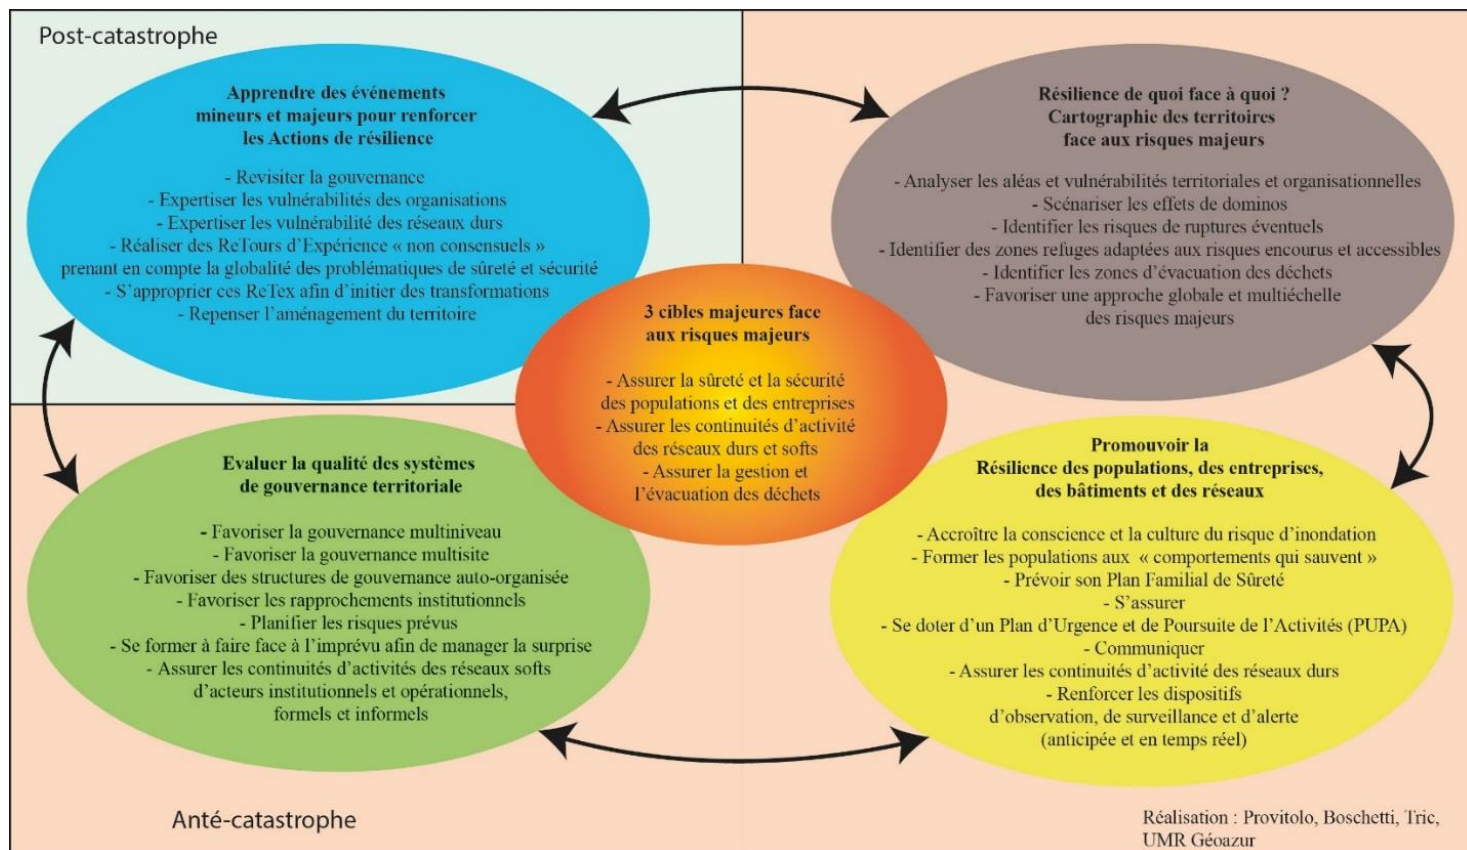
Post-catastrophe

Apprendre des événements mineurs et majeurs pour renforcer les Actions de résilience

- Revisiter la gouvernance
- Expertiser les vulnérabilités des organisations
- Expertiser les vulnérabilité des réseaux durs
- Réaliser des ReTours d'Expérience « non consensuels » prenant en compte la globalité des problématiques de sûreté et sécurité
- S'approprier ces ReTex afin d'initier des transformations
- Repenser l'aménagement du territoire

Résilience de quoi face à quoi ? Cartographie des territoires face aux risques majeurs

- Analyser les aléas et vulnérabilités territoriales et organisationnelles
- Scénariser les effets de dominos
- Identifier les risques de ruptures éventuels
- Identifier des zones refuges adaptées aux risques encourus et accessibles
- Identifier les zones d'évacuation des déchets
- Favoriser une approche globale et multiéchelle des risques majeurs

3 cibles majeures face aux risques majeurs

- Assurer la sûreté et la sécurité des populations et des entreprises
- Assurer les continuités d'activité des réseaux durs et softs
- Assurer la gestion et l'évacuation des déchets

Evaluer la qualité des systèmes de gouvernance territoriale

- Favoriser la gouvernance multiniveau
- Favoriser la gouvernance multisite
- Favoriser des structures de gouvernance auto-organisée
- Favoriser les rapprochements institutionnels
- Planifier les risques prévus
- Se former à faire face à l'imprévu afin de manager la surprise
- Assurer les continuités d'activités des réseaux softs d'acteurs institutionnels et opérationnels, formels et informels

Promouvoir la Résilience des populations, des entreprises, des bâtiments et des réseaux

- Accroître la conscience et la culture du risque d'inondation
- Former les populations aux « comportements qui sauvent »
- Prévoir son Plan Familial de Sûreté
- S'assurer
- Se doter d'un Plan d'Urgence et de Poursuite de l'Activités (PUPA)
- Communiquer
- Assurer les continuités d'activité des réseaux durs
- Renforcer les dispositifs d'observation, de surveillance et d'alerte (anticipée et en temps réel)

Anté-catastrophe

Réalisation : Provitolo, Boschetti, Tric, UMR Géoazur